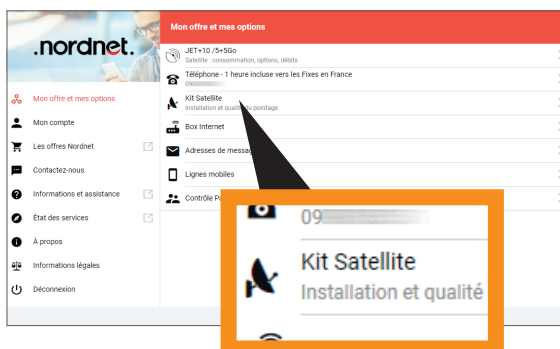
.nordnet.

Mon offre et mes options

Mon compte

Les offres Nordnet

Contactez-nous

Informations et assistance

État des services

À propos

Informations légales

Déconnexion

Mon offre et mes options

JET+10 /5+5Go
Satellite : consommation, options, débits

Téléphone - 1 heure incluse vers les Fixes en France
09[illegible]

Kit Satellite
Installation et qualité du pointage

Box Internet

Adresses de messag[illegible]

Lignes mobiles

Contrôle Pa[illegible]

09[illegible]

Kit Satellite
Installation et qualité